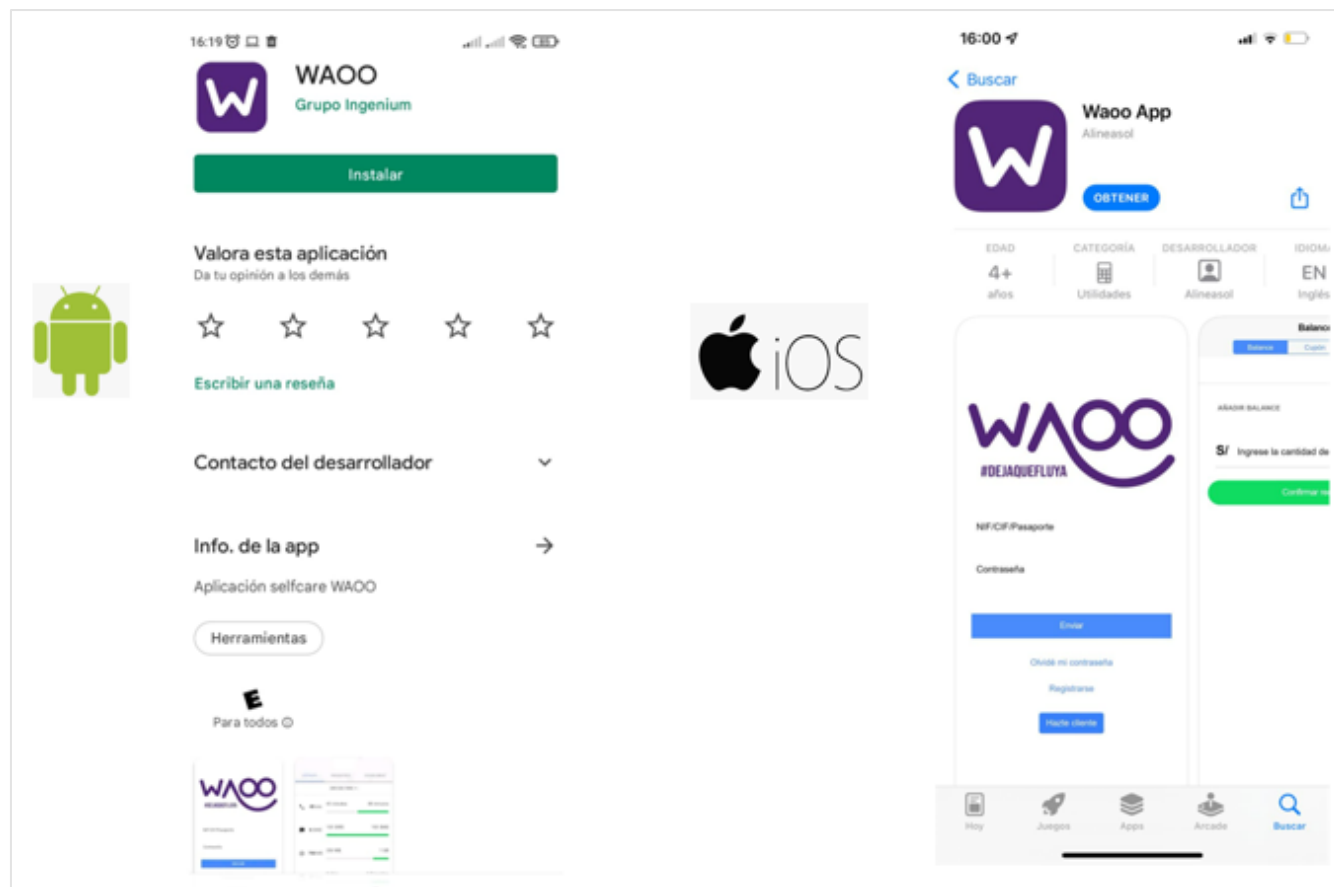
16:19

WAOO
Grupo Ingenium

Instalar

Valora esta aplicación
Da tu opinión a los demás

☆ ☆ ☆ ☆ ☆

Escribir una reseña

Contacto del desarrollador

Info. de la app

Aplicación selfcare WAOO

Herramientas

E
Para todos ⓘ

WAOO

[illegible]

iOS

16:00

< Buscar

Waoo App
Alineasol

OBTENER

EDAD
4+
años

CATEGORÍA
Utilidades

DESARROLLADOR
Alineasol

IDIOMA
EN
Inglés

WAOO
#DEJAQUEFLUYA

NIF/CIF/Pasaporte

Contraseña

Enviar

Olvidé mi contraseña

Registrarse

Hazte cliente

Balanc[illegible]
Balance
Cupón

AÑADIR BALANCE

S/ Ingrese la cantidad de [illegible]

Confirmar re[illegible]

Hoy
Juegos
Apps
Arcade
Buscar